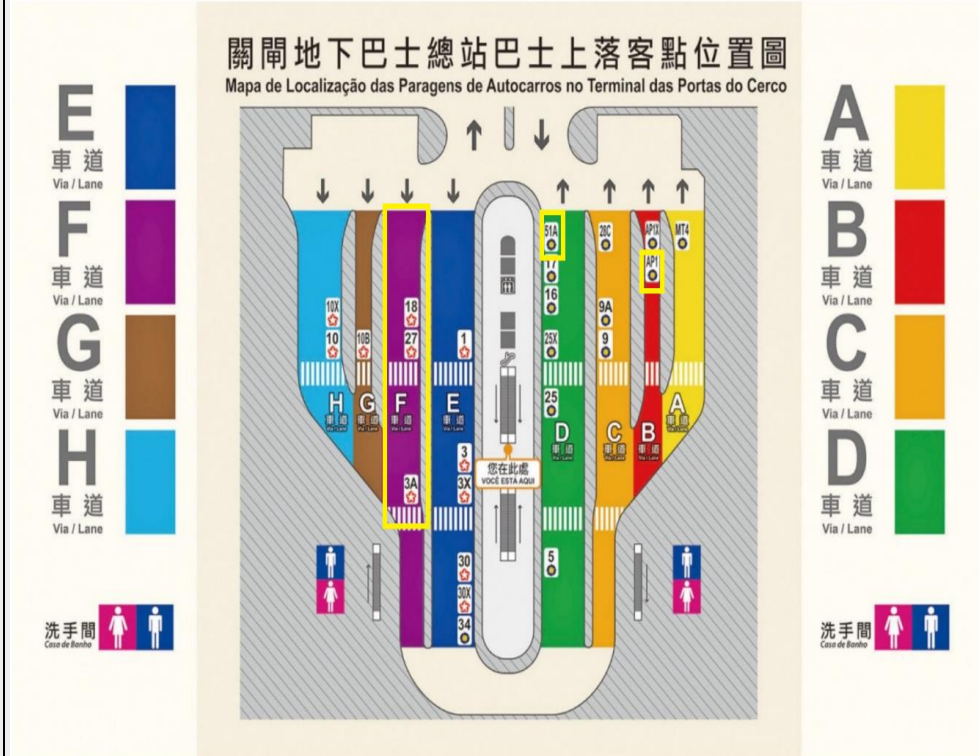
關閘地下巴士總站巴士上落客點位置圖
Mapa de Localização das Paragens de Autocarros no Terminal das Portas do Cerco

E
車道
Via / Lane

F
車道
Via / Lane

G
車道
Via / Lane

H
車道
Via / Lane

洗手間
Casa de Banho

A
車道
Via / Lane

B
車道
Via / Lane

C
車道
Via / Lane

D
車道
Via / Lane

洗手間
Casa de Banho

10X
10
10B
18
27
3A
1
3
3X
30
30X
34
51A
17
16
25X
25
5
28C
9A
9
AP1X
AP1
MT4

H
車道
Via / Lane
G
車道
Via / Lane
F
車道
Via / Lane
E
車道
Via / Lane
D
車道
Via / Lane
C
車道
Via / Lane
B
車道
Via / Lane
A
車道
Via / Lane

您在此處
VOCÊ ESTÁ AQUI